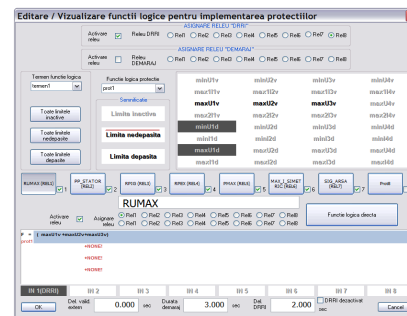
Editare / Vizualizare functii logice pentru implementarea protectiilor

ASIGNARE RELEU "DRRI"
Activare releu
Releu DRRI
Rel1 Rel2 Rel3 Rel4 Rel5 Rel6 Rel7 Rel8

ASIGNARE RELEU "DEMARAJ"
Activare releu
Releu DEMARAJ
Rel1 Rel2 Rel3 Rel4 Rel5 Rel6 Rel7 Rel8

Termen functie logica
termen1

Functie logica protectie
prot1

Toate limitele inactive
Toate limitele nedepasite
Toate limitele depasite

Semnificatie
Limita inactiva
Limita nedepasita
Limita depasita

| minU1v | minU2v | minU3v | minU4v |
|---|---|---|---|
| maxU1v | maxU2v | maxU3v | maxU4v |
| maxU1v | maxU2v | maxU3v | maxU4v |
| minU2v | minU2v | minU3v | minU4v |
| maxU2v | maxU2v | maxU3v | maxU4v |
| minU1d | minU2d | minU3d | minU4d |
| maxU1d | maxU2d | maxU3d | maxU4d |
| minU1d | minU2d | minU3d | minU4d |
| maxU1d | maxU2d | maxU3d | maxU4d |

RUMAX (REL1) 1
PP_STATOR (REL2) 2
RPO3 (REL3) 3
RPIEI (REL4) 4
PPMAX (REL5) 5
MAX_I_SIMET RIC (REL6) 6
SIG_ARSA (REL7) 7
ProtR 8

RUMAX

Activare releu
Asignare releu
Rel1 Rel2 Rel3 Rel4 Rel5 Rel6 Rel7 Rel8

Functie logica directa

maxU1v+maxU2v+maxU3v
prot1
=NONE!
=NONE!
=NONE!

IN 1(DRRI) | IN 2 | IN 3 | IN 4 | IN 5 | IN 6 | IN 7 | IN 8

OK
Del. valid. iesiri 0.000 sec
Durata demaraj 3.000 sec
Del. DRRI 2.000 sec
DRRI dezactivat
Cancel